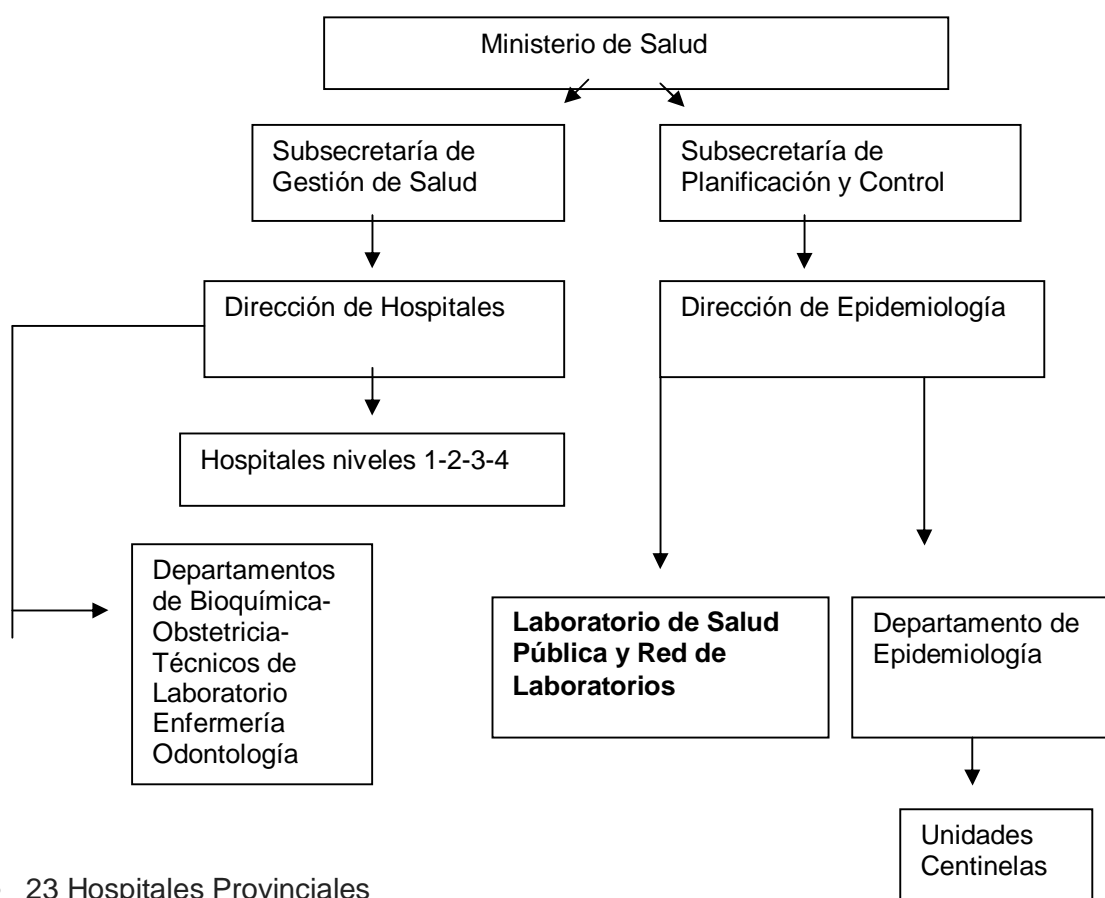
Ministerio de Salud

Subsecretaría de Gestión de Salud

Subsecretaría de Planificación y Control

Dirección de Hospitales

Dirección de Epidemiología

Hospitales niveles 1-2-3-4

Departamentos de Bioquímica-Obstetricia-Técnicos de Laboratorio Enfermería Odontología

**Laboratorio de Salud Pública y Red de Laboratorios**

Departamento de Epidemiología

Unidades Centinelas

23 Hospitales Provinciales